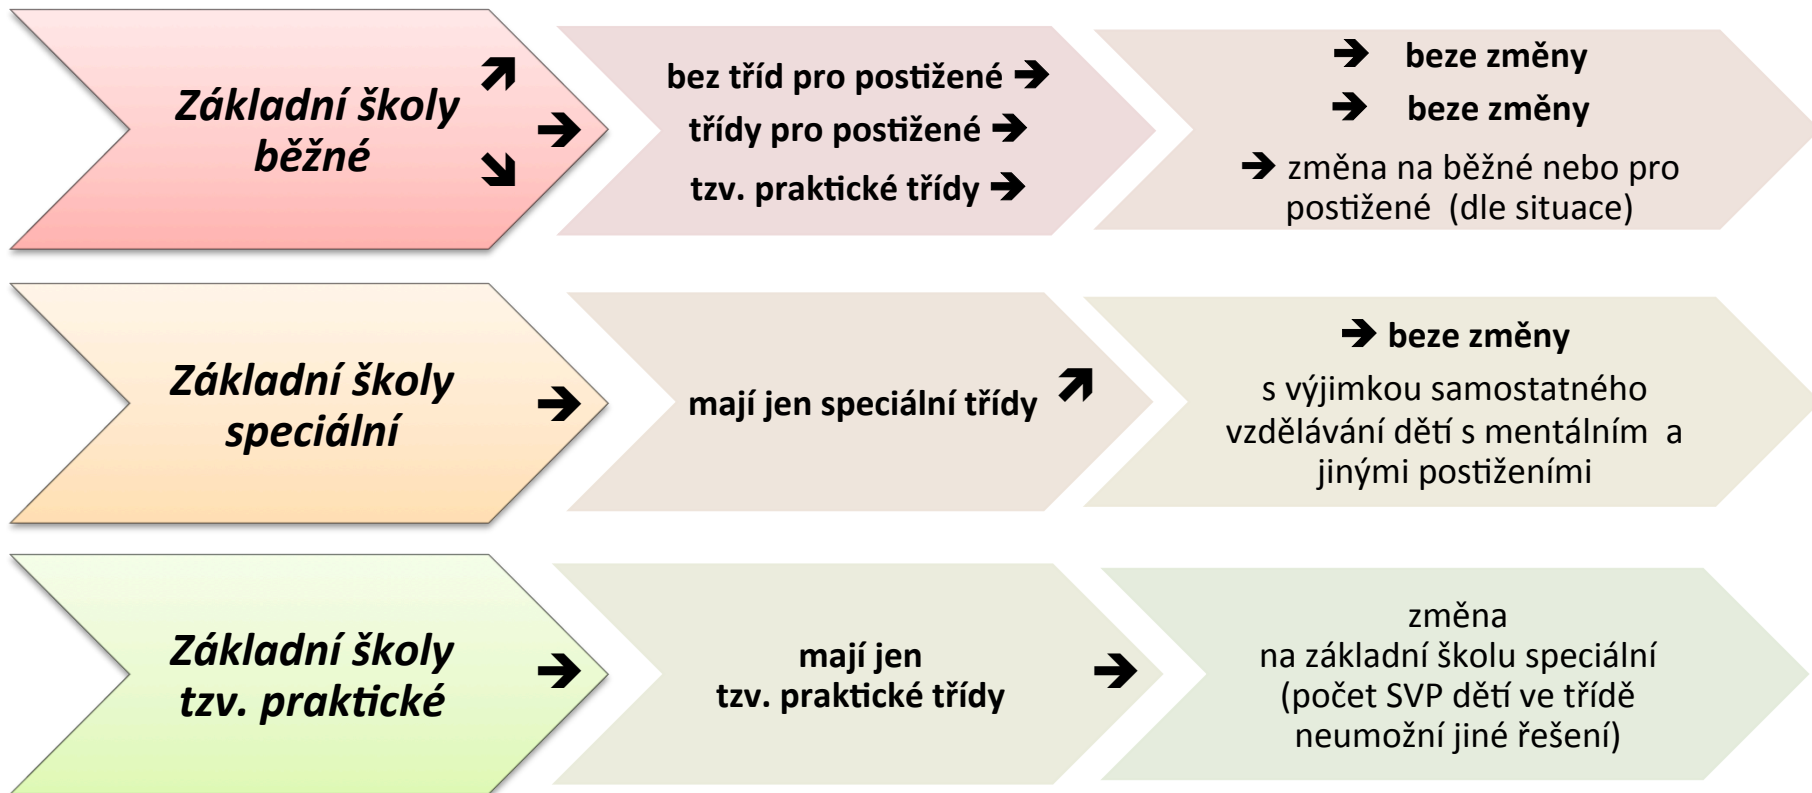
Základní školy běžné

bez tříd pro postižené
třídy pro postižené
tzv. praktické třídy

beze změny
beze změny
změna na běžné nebo pro postižené (dle situace)

Základní školy speciální

mají jen speciální třídy

beze změny
s výjimkou samostatného vzdělávání dětí s mentálním a jinými postiženími

Základní školy tzv. praktické

mají jen tzv. praktické třídy

změna na základní školu speciální (počet SVP dětí ve třídě neumožní jiné řešení)